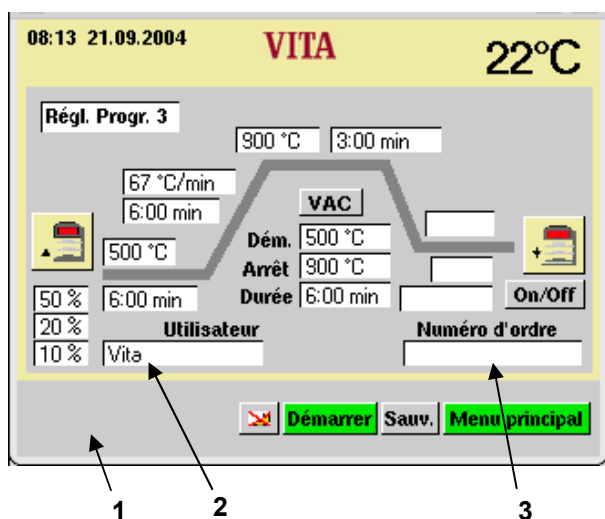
08:13 21.09.2004

VITA

22°C

Régl. Progr. 3

900 °C

3:00 min

67 °C/min

6:00 min

VAC

500 °C

Dém. 500 °C

Arrêt 900 °C

Durée 6:00 min

On/Off

50 %

6:00 min

20 %

10 %

Utilisateur

Vita

Numéro d'ordre

Démarrer

Sauv.

Menu principal

1

2

3